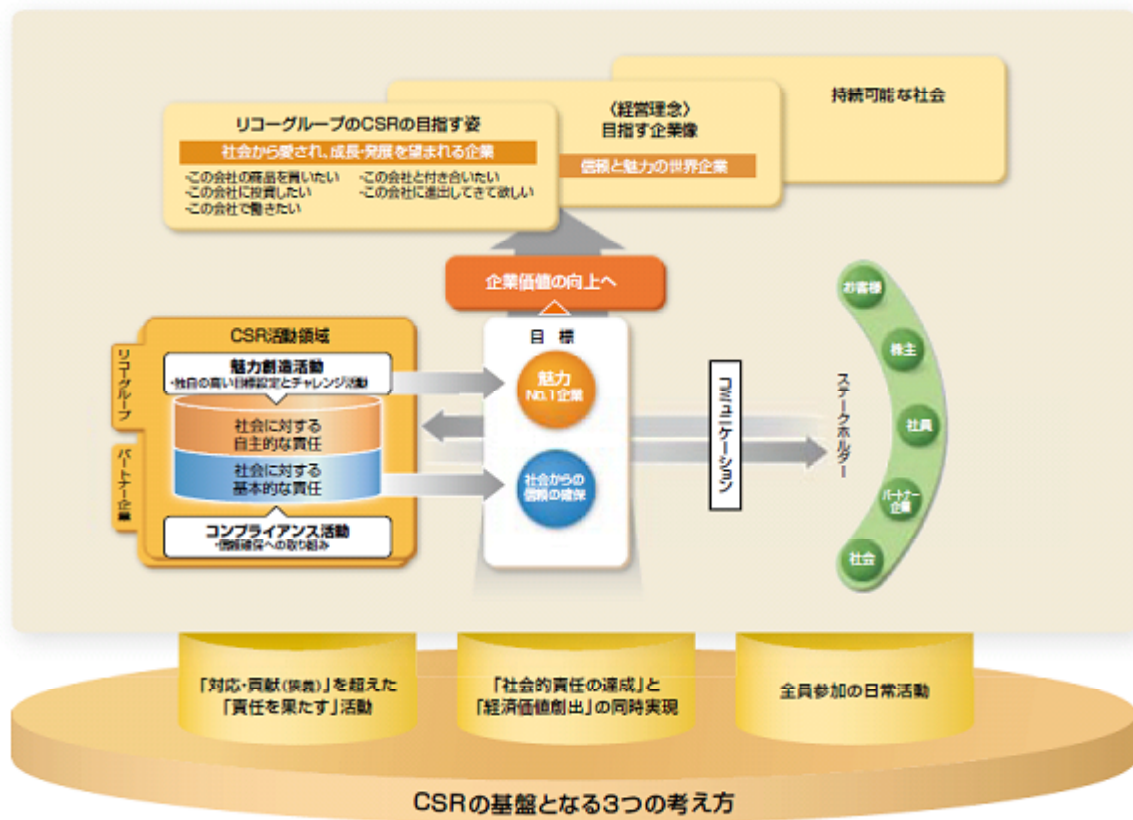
持続可能な社会

〈経営理念〉
目指す企業像

信頼と魅力の世界企業

リコーグループのCSRの目指す姿

社会から愛され、成長・発展を望まれる企業

・この会社の商品を買いたい
・この会社に投資したい
・この会社で働きたい
・この会社と付き合いたい
・この会社に進出してきて欲しい

企業価値の向上へ

CSR活動領域

リコーグループ

パートナー企業

魅力創造活動
・独自の高い目標設定とチャレンジ活動

社会に対する
自主的な責任

社会に対する
基本的な責任

コンプライアンス活動
・信頼確保への取り組み

目標

魅力
No.1企業

社会からの
信頼の確保

コミュニケーション

ステークホルダー

お客様

株主

社員

パートナー企業

社会

「対応・貢献(奉仕)」を超えた
「責任を果たす」活動

「社会的責任の達成」と
「経済価値創出」の同時実現

全員参加の日常活動

CSRの基盤となる3つの考え方